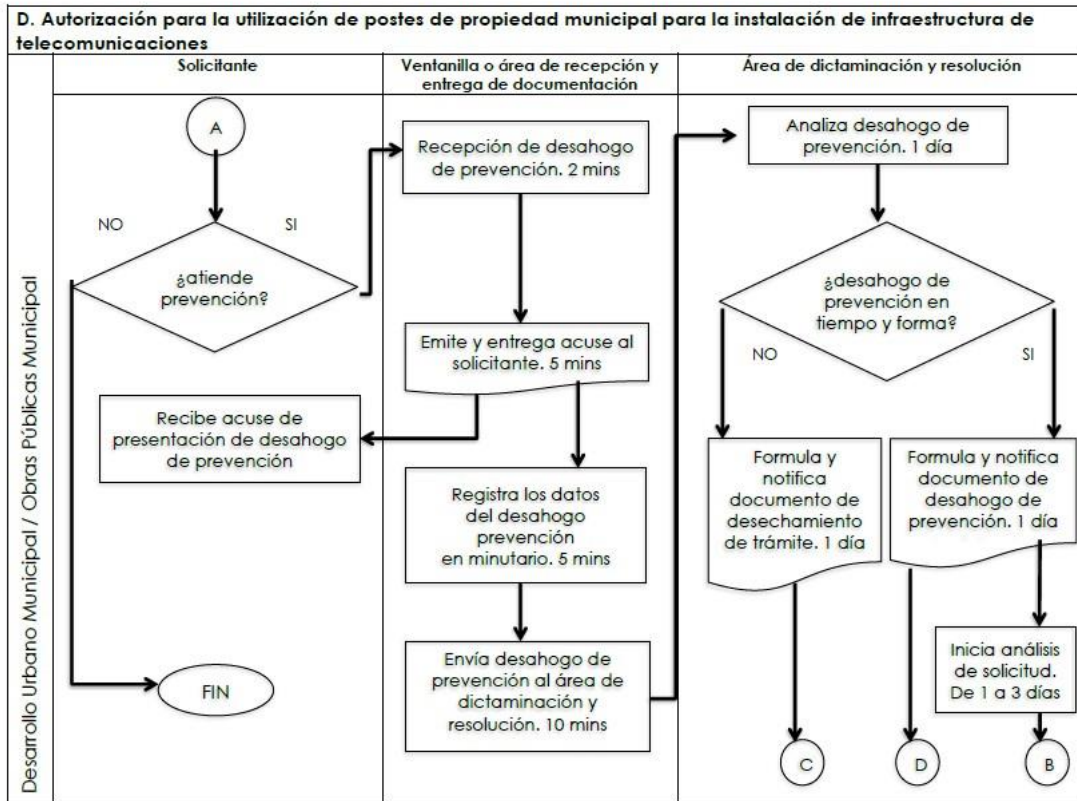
D. Autorización para la utilización de postes de propiedad municipal para la instalación de infraestructura de telecomunicaciones

Desarrollo Urbano Municipal / Obras Públicas Municipal

Solicitante

Ventanilla o área de recepción y entrega de documentación

Área de dictaminación y resolución

A

NO

SI

¿atiende prevención?

Recepción de desahogo de prevención. 2 mins

Emite y entrega acuse al solicitante. 5 mins

Recibe acuse de presentación de desahogo de prevención

Registra los datos del desahogo prevención en minutario. 5 mins

Envía desahogo de prevención al área de dictaminación y resolución. 10 mins

FIN

Analiza desahogo de prevención. 1 día

¿desahogo de prevención en tiempo y forma?

NO

SI

Formula y notifica documento de desechamiento de trámite. 1 día

Formula y notifica documento de desahogo de prevención. 1 día

Inicia análisis de solicitud. De 1 a 3 días

C

D

B